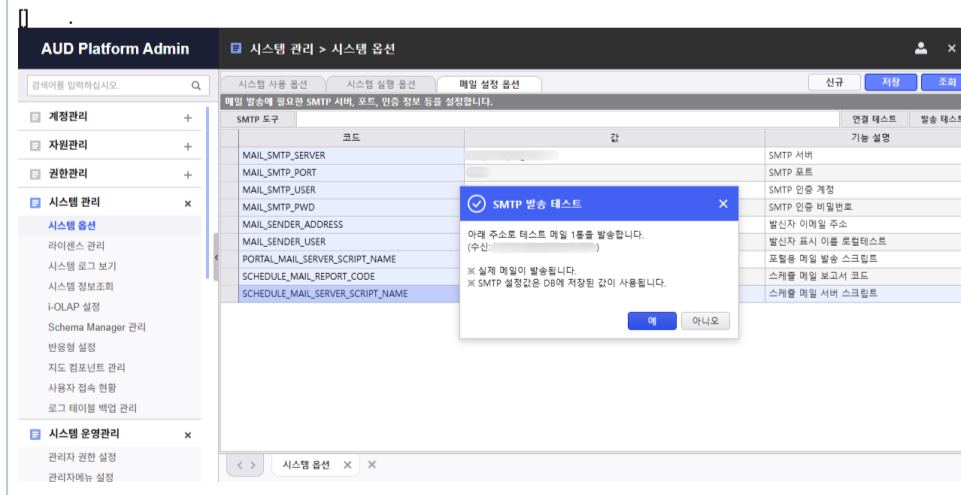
AUD Platform Admin

시스템 관리 > 시스템 옵션

검색어를 입력하십시오.

계정관리 +
자원관리 +
권한관리 +
시스템 관리 ×
시스템 옵션
라이센스 관리
시스템 로그 보기
시스템 정보조회
i-OLAP 설정
Schema Manager 관리
반응형 설정
지도 컴포넌트 관리
사용자 접속 현황
로그 테이블 백업 관리
시스템 운영관리 ×
관리자 권한 설정
관리자메뉴 설정

시스템 사용 옵션 | 시스템 실행 옵션 | 메일 설정 옵션

신규 | 저장 | 조회

메일 발송에 필요한 SMTP 서버, 포트, 인증 정보 등을 설정합니다.

SMTP 도구 | 연결 테스트 | 발송 테스트

| 코드 | 값 | 기능 설명 |
|---|---|---|
| MAIL_SMTP_SERVER | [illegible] | SMTP 서버 |
| MAIL_SMTP_PORT | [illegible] | SMTP 포트 |
| MAIL_SMTP_USER | | SMTP 인증 계정 |
| MAIL_SMTP_PWD | | SMTP 인증 비밀번호 |
| MAIL_SENDER_ADDRESS | | 발신자 이메일 주소 |
| MAIL_SENDER_USER | | 발신자 표시 이름 로컬테스트 |
| PORTAL_MAIL_SERVER_SCRIPT_NAME | | 포털용 메일 발송 스크립트 |
| SCHEDULE_MAIL_REPORT_CODE | | 스케쥴 메일 보고서 코드 |
| SCHEDULE_MAIL_SERVER_SCRIPT_NAME | | 스케쥴 메일 서버 스크립트 |

SMTP 발송 테스트 ×

아래 주소로 테스트 메일 1통을 발송합니다.
(수신: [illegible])

※ 실제 메일이 발송됩니다.
※ SMTP 설정값은 DB에 저장된 값이 사용됩니다.

예 | 아니오

시스템 옵션 ×